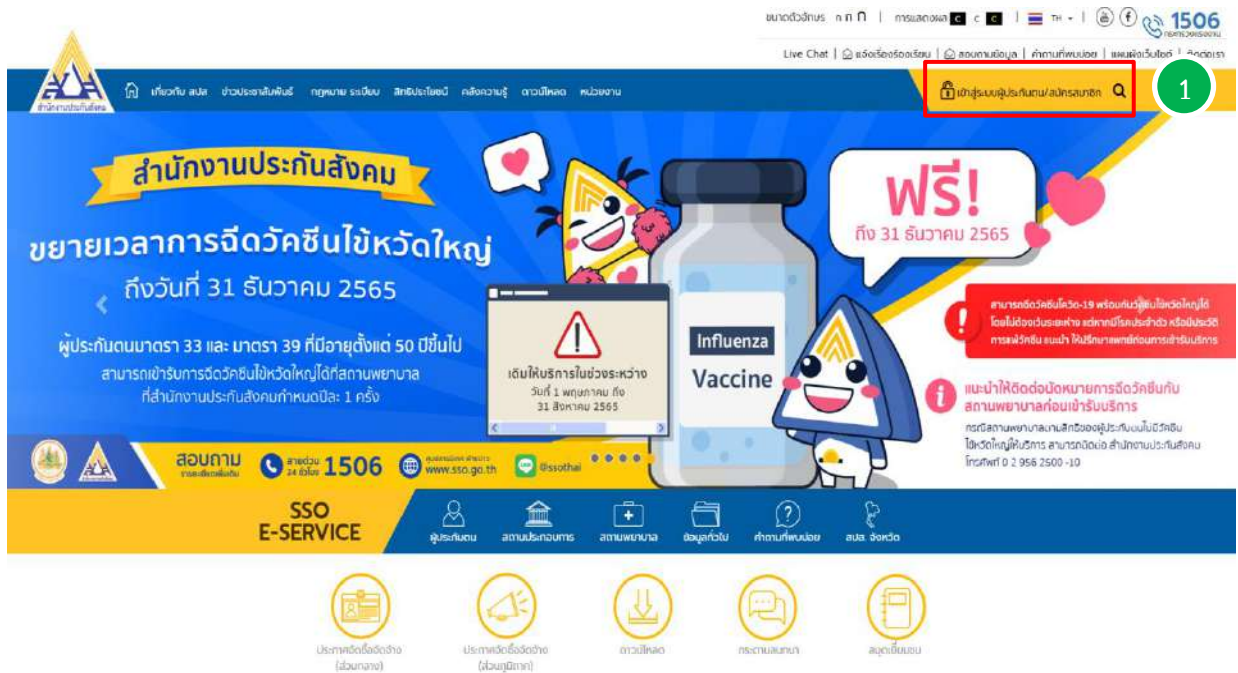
ขนาดตัวอักษร ก ก ก | การแสดงผล C C | TH | 1506 กระทรวงแรงงาน

Live Chat | แจ้งเรื่องร้องเรียน | สอบถามข้อมูล | คำถามที่พบบ่อย | แผนผังเว็บไซต์ | ติดต่อเรา

สำนักงานประกันสังคม

เกี่ยวกับ สปส ข่าวประชาสัมพันธ์ กฎหมาย ระเบียบ สิทธิประโยชน์ คลังความรู้ ดาวน์โหลด หน่วยงาน

เข้าสู่ระบบผู้ประกันตน/สมัครสมาชิก

1

สำนักงานประกันสังคม

ขยายเวลาการฉีดวัคซีนไข้หวัดใหญ่

ถึงวันที่ 31 ธันวาคม 2565

ผู้ประกันตนมาตรา 33 และ มาตรา 39 ที่มีอายุตั้งแต่ 50 ปีขึ้นไป

สามารถเข้ารับการฉีดวัคซีนไข้หวัดใหญ่ได้ที่สถานพยาบาล ที่สำนักงานประกันสังคมกำหนดปีละ 1 ครั้ง

เดิมให้บริการในช่วงระหว่าง วันที่ 1 พฤษภาคม ถึง 31 สิงหาคม 2565

Influenza Vaccine

ฟรี!

ถึง 31 ธันวาคม 2565

สามารถฉีดวัคซีนโควิด-19 พร้อมกับวัคซีนไข้หวัดใหญ่ได้ โดยไม่ต้องเว้นระยะห่าง แต่หากมีโรคประจำตัว หรือมีประวัติการแพ้วัคซีน แนะนำ ให้ปรึกษาแพทย์ก่อนการเข้ารับบริการ

แนะนำให้ติดต่อนัดหมายการฉีดวัคซีนกับสถานพยาบาลก่อนเข้ารับบริการ

กรณีสถานพยาบาลตามสิทธิของผู้ประกันตนไม่มีวัคซีนไข้หวัดใหญ่ให้บริการ สามารถติดต่อ สำนักงานประกันสังคม โทรศัพท์ 0 2 956 2500 -10

สอบถาม รายละเอียดเพิ่มเติม สายด่วน 24 ชั่วโมง 1506 www.sso.go.th @ssothai

SSO E-SERVICE

ผู้ประกันตน สถานประกอบการ สถานพยาบาล ข้อมูลทั่วไป คำถามที่พบบ่อย สปส. จังหวัด

ประกาศจัดซื้อจัดจ้าง (ส่วนกลาง)

ประกาศจัดซื้อจัดจ้าง (ส่วนภูมิภาค)

ดาวน์โหลด

กระดานสนทนา

สมุดเยี่ยมชม